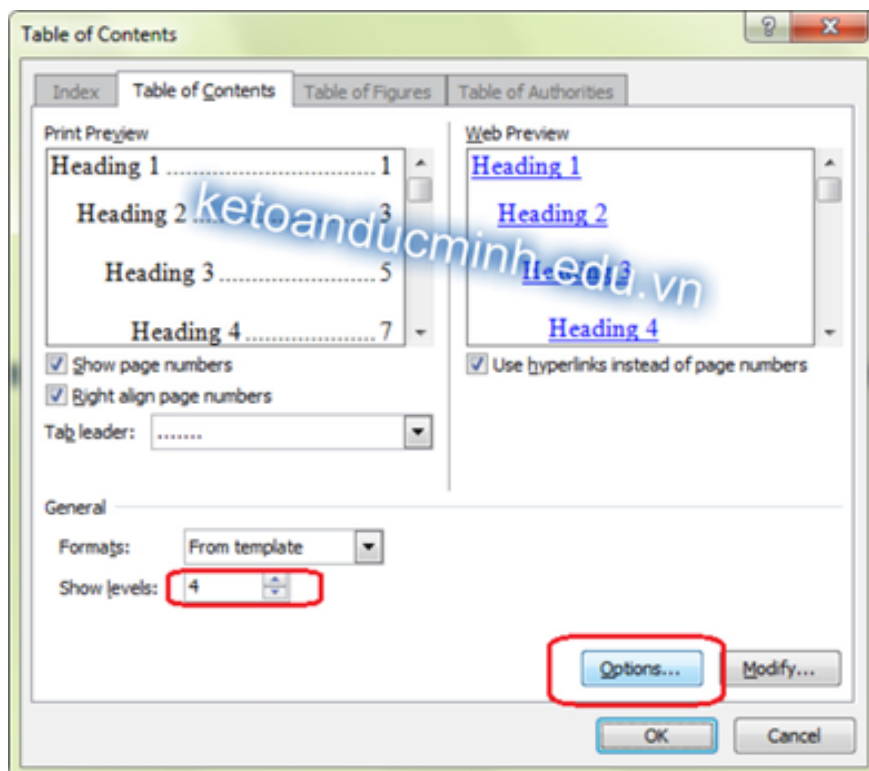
Table of Contents

?

X

Index

Table of Contents

Table of Figures

Table of Authorities

Print Preview

Heading 1 .............................. 1

Heading 2 .............................. 3

Heading 3 .............................. 5

Heading 4 .............................. 7

Show page numbers

Right align page numbers

Tab leader: ........

Web Preview

Heading 1

Heading 2

Heading 3

Heading 4

Use hyperlinks instead of page numbers

ketoanducminh.edu.vn

General

Formats: From template

Show levels: 4

Options...

Modify...

OK

Cancel